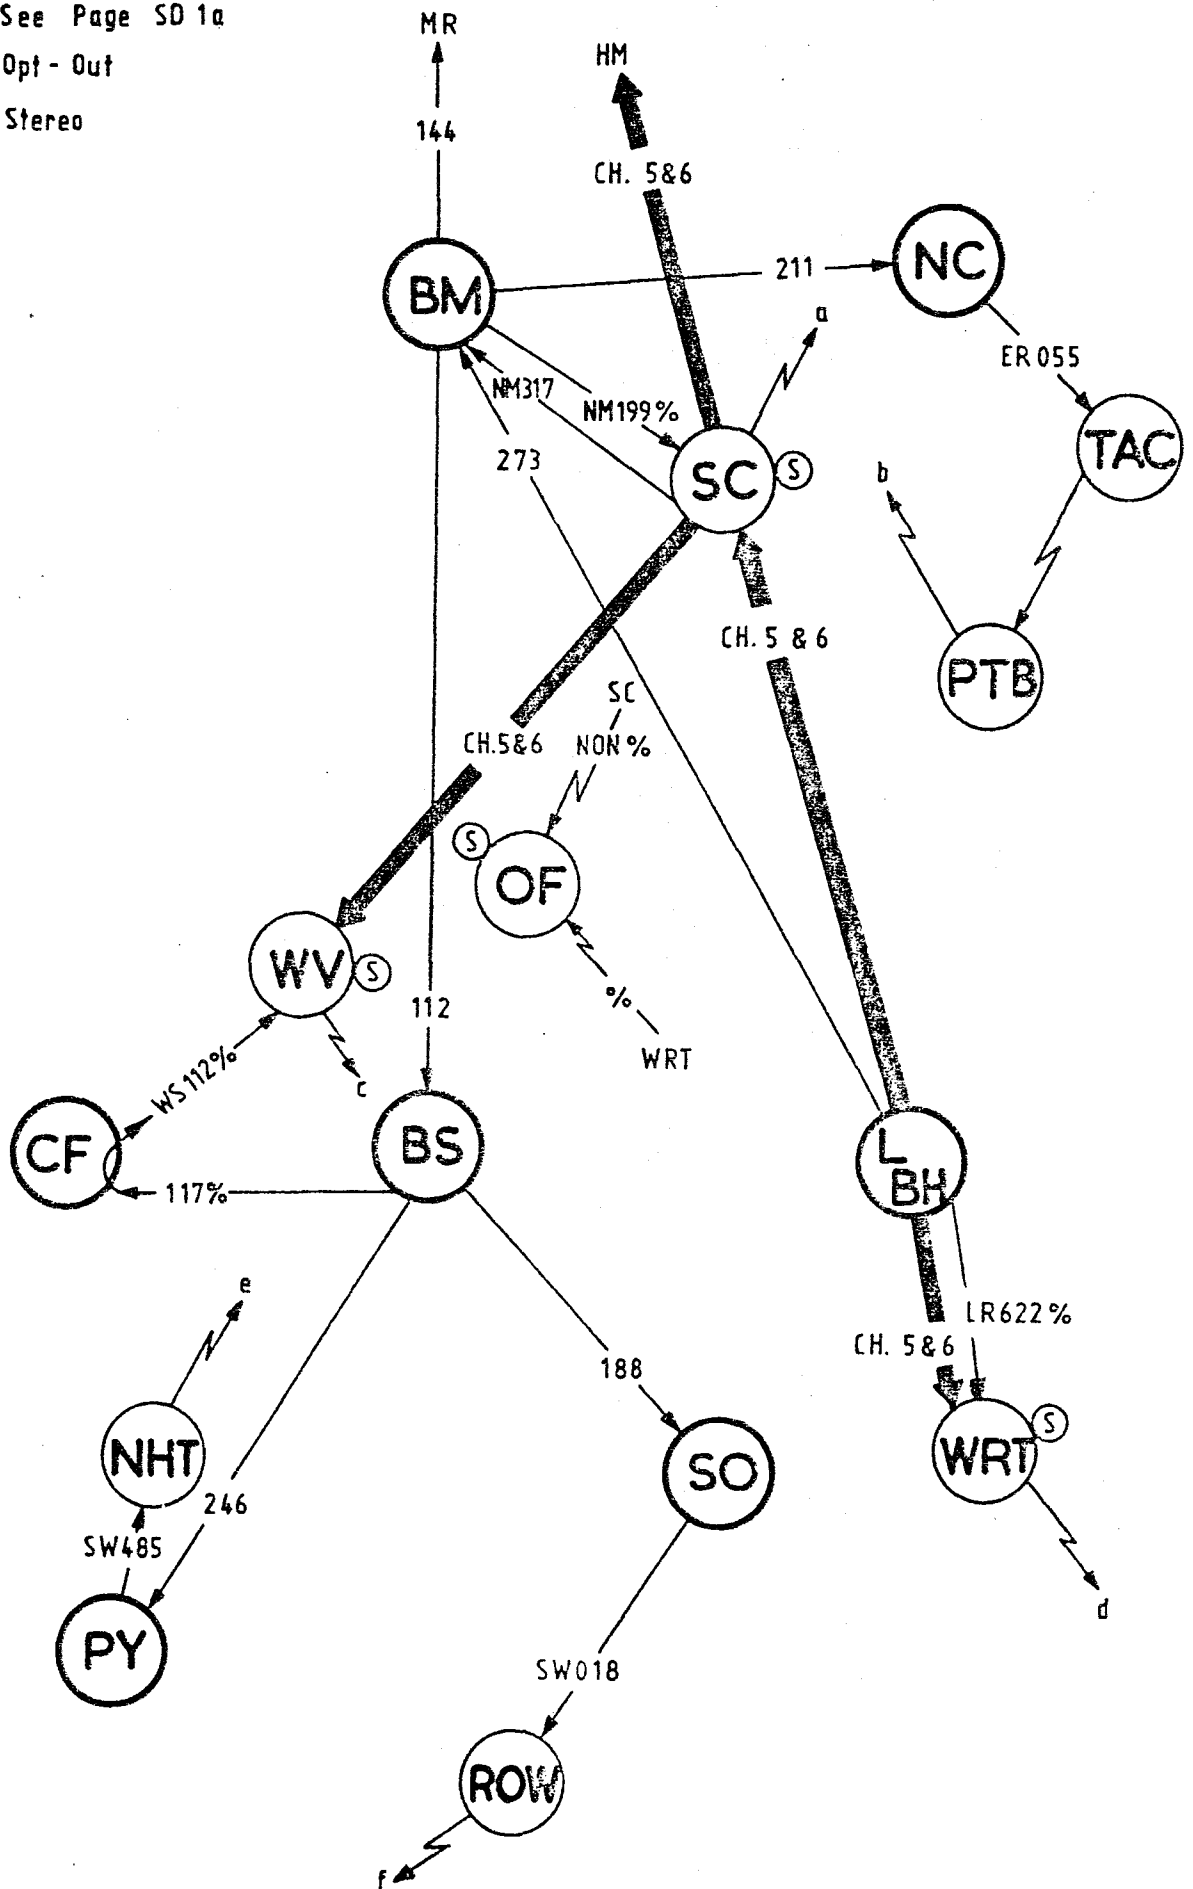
See Page SD 1a
Opt - Out
Stereo

MR
144
HM
CH. 5&6
BM
211
NC
a
ER 055
NM317
NM199%
273
SC
S
TAC
b
CH. 5 & 6
PTB
SC
NON %
CH.5&6
S
OF
WV
S
%
112
WRT
WS 112%
c
CF
BS
L
BH
117%
e
LR622%
CH. 5&6
188
NHT
SO
WRT
S
246
SW485
d
PY
SW018
ROW
f